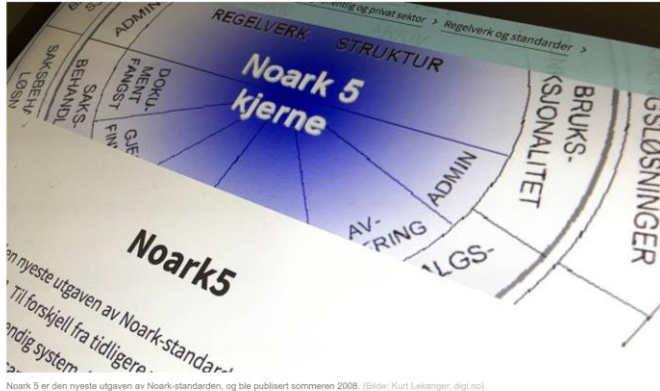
ADMIN

REGELVERK

STRUKTUR

entlig og privat sektor > Regelverk og standarder >

SAKSBEHANDL

SAKSBEHANDLØSN

DOKUMENTFANGST

GJE

FIN

Noark 5 kjerne

BRUKSFUNKSJONALITET

GSLØSNINGER

ADMIN

AVLEVERING

ALGS-

Noark5

den nyeste utgaven av Noark-standard

Til forskjell fra tidligere

endig system

Noark 5 er den nyeste utgaven av Noark-standarden, og ble publisert sommeren 2008. (Bilde: Kurt Lekanger, digi.no)